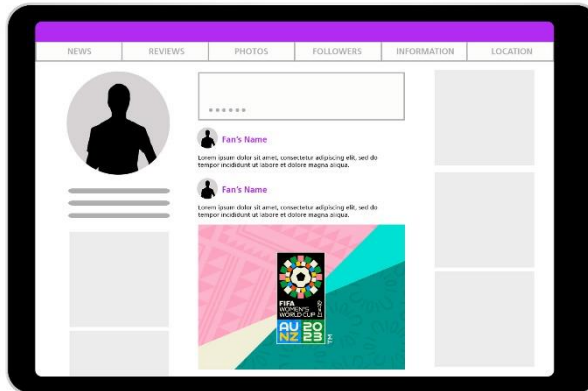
NEWS REVIEWS PHOTOS FOLLOWERS INFORMATION LOCATION

••••••

Fan's Name

Lorem ipsum dolor sit amet, consectetur adipiscing elit, sed do tempor incididunt ut labore et dolore magna aliqua.

Fan's Name

Lorem ipsum dolor sit amet, consectetur adipiscing elit, sed do tempor incididunt ut labore et dolore magna aliqua.

FIFA WOMEN'S WORLD CUP

AU NZ 20 23 TM